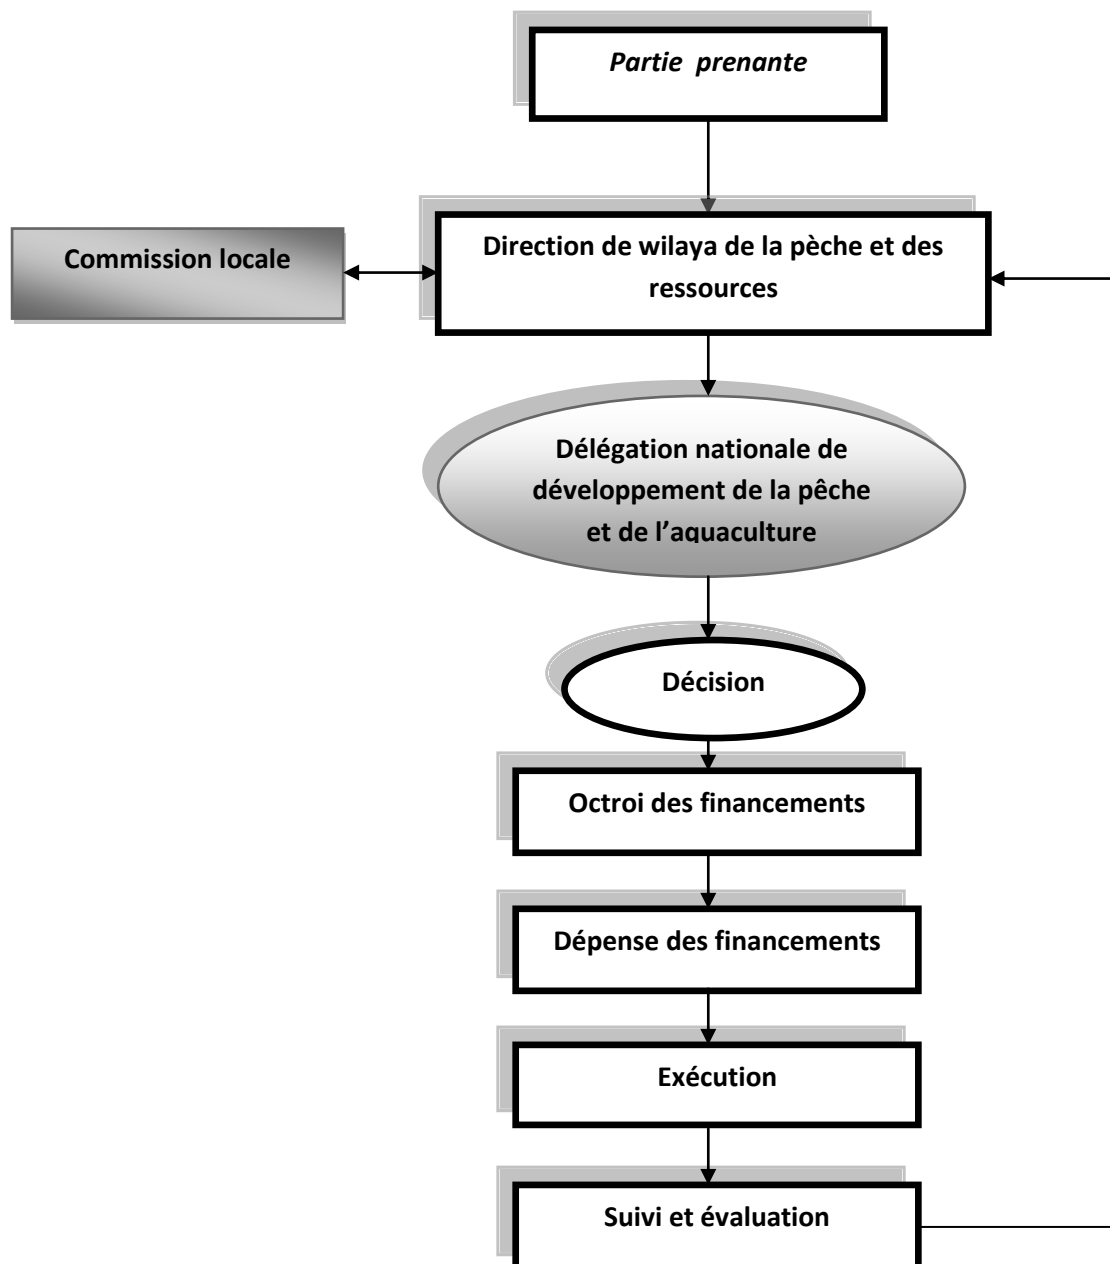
Partie prenante

Commission locale

Direction de wilaya de la pèche et des ressources

Délégation nationale de développement de la pêche et de l'aquaculture

Décision

Octroi des financements

Dépense des financements

Exécution

Suivi et évaluation